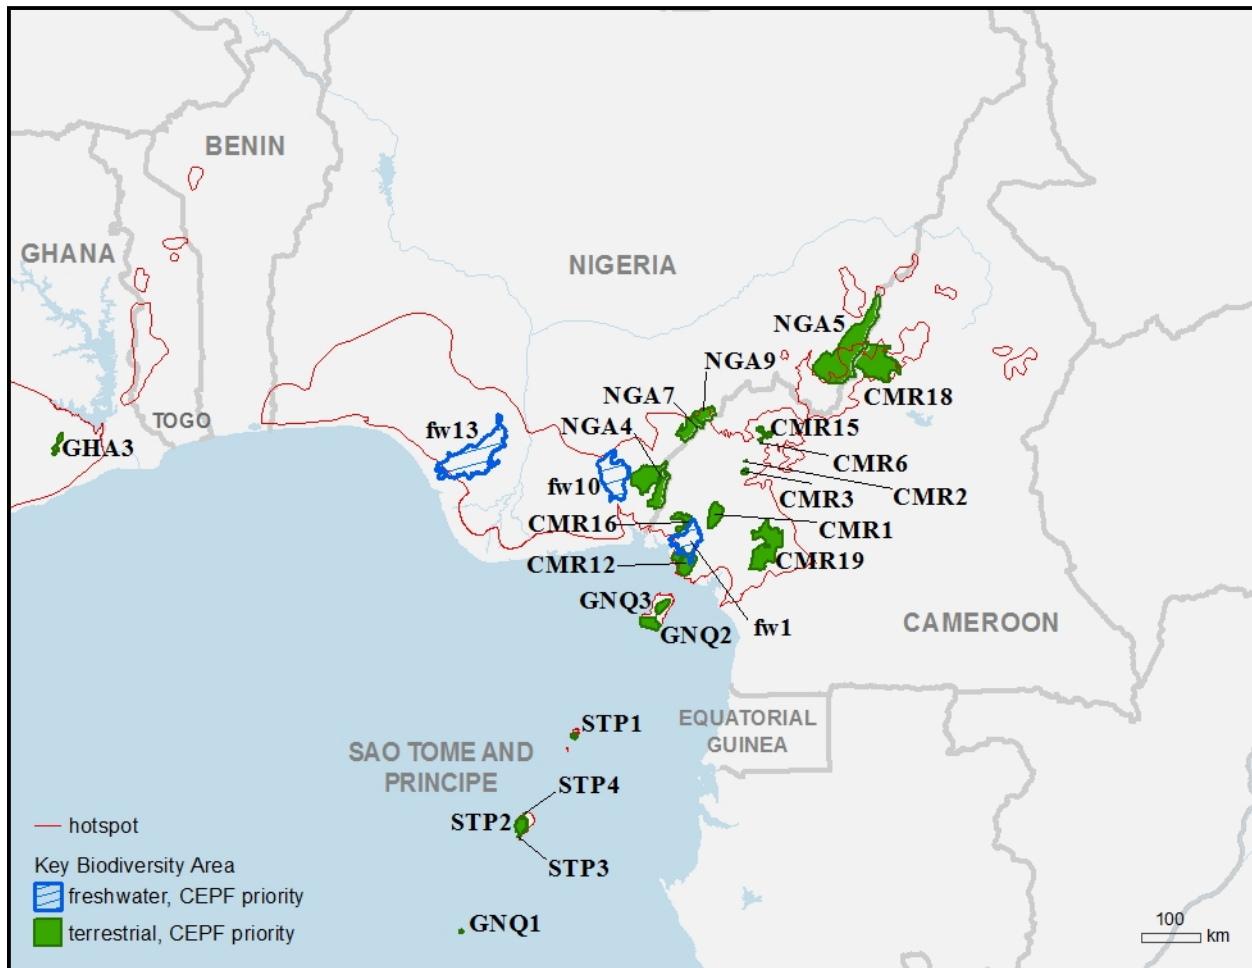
BENIN
GHANA
NIGERIA
TOGO
GHA3
fw13
NGA5
NGA9
NGA7
NGA4
CMR18
CMR15
CMR6
CMR2
CMR3
fw10
CMR16
CMR1
CMR19
CMR12
GNQ3
GNQ2
fw1
CAMEROON
EQUATORIAL GUINEA
SAO TOME AND PRINCIPE
STP1
STP4
STP2
STP3
GNQ1
hotspot
Key Biodiversity Area
freshwater, CEPF priority
terrestrial, CEPF priority
100
km